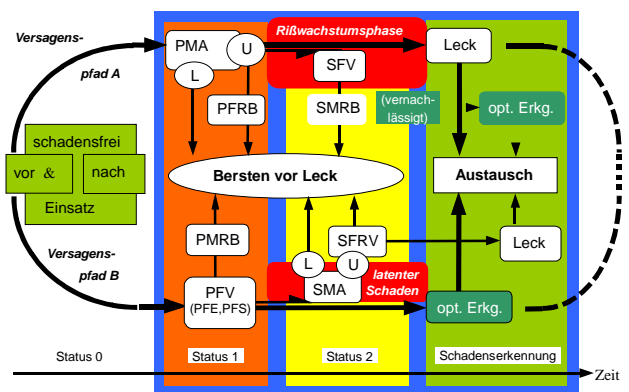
Versagenspfad A

PMA
U
L
Rißwachstumsphase
Leck
SFV
PFRB
SMRB
(vernachlässigt)
opt. Erkg.

schadensfrei
vor
&
nach
Einsatz

Bersten vor Leck
Austausch

PMRB
SFRV
Leck

Versagenspfad B

L
U
latenter Schaden
PFV
(PFE,PFS)
SMA
opt. Erkg.

Status 0
Status 1
Status 2
Schadenserkennung
Zeit